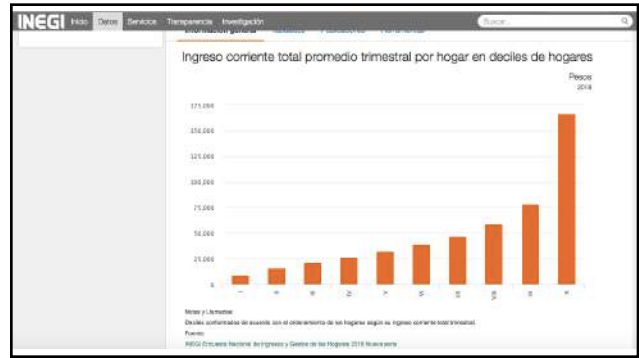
INEGI Inicio Datos Servicios Transparencia Investigación

Buscar...

Información general

Ingreso corriente total promedio trimestral por hogar en deciles de hogares

Pesos
2018

175,000
150,000
125,000
100,000
75,000
50,000
25,000
0

I
II
III
IV
V
VI
VII
VIII
IX
X

Notas y Llamadas

Deciles conformados de acuerdo con el ordenamiento de los hogares según su ingreso corriente total trimestral.

Fuente:

INEGI Encuesta Nacional de Ingresos y Gastos de los Hogares 2018 Nueva serie